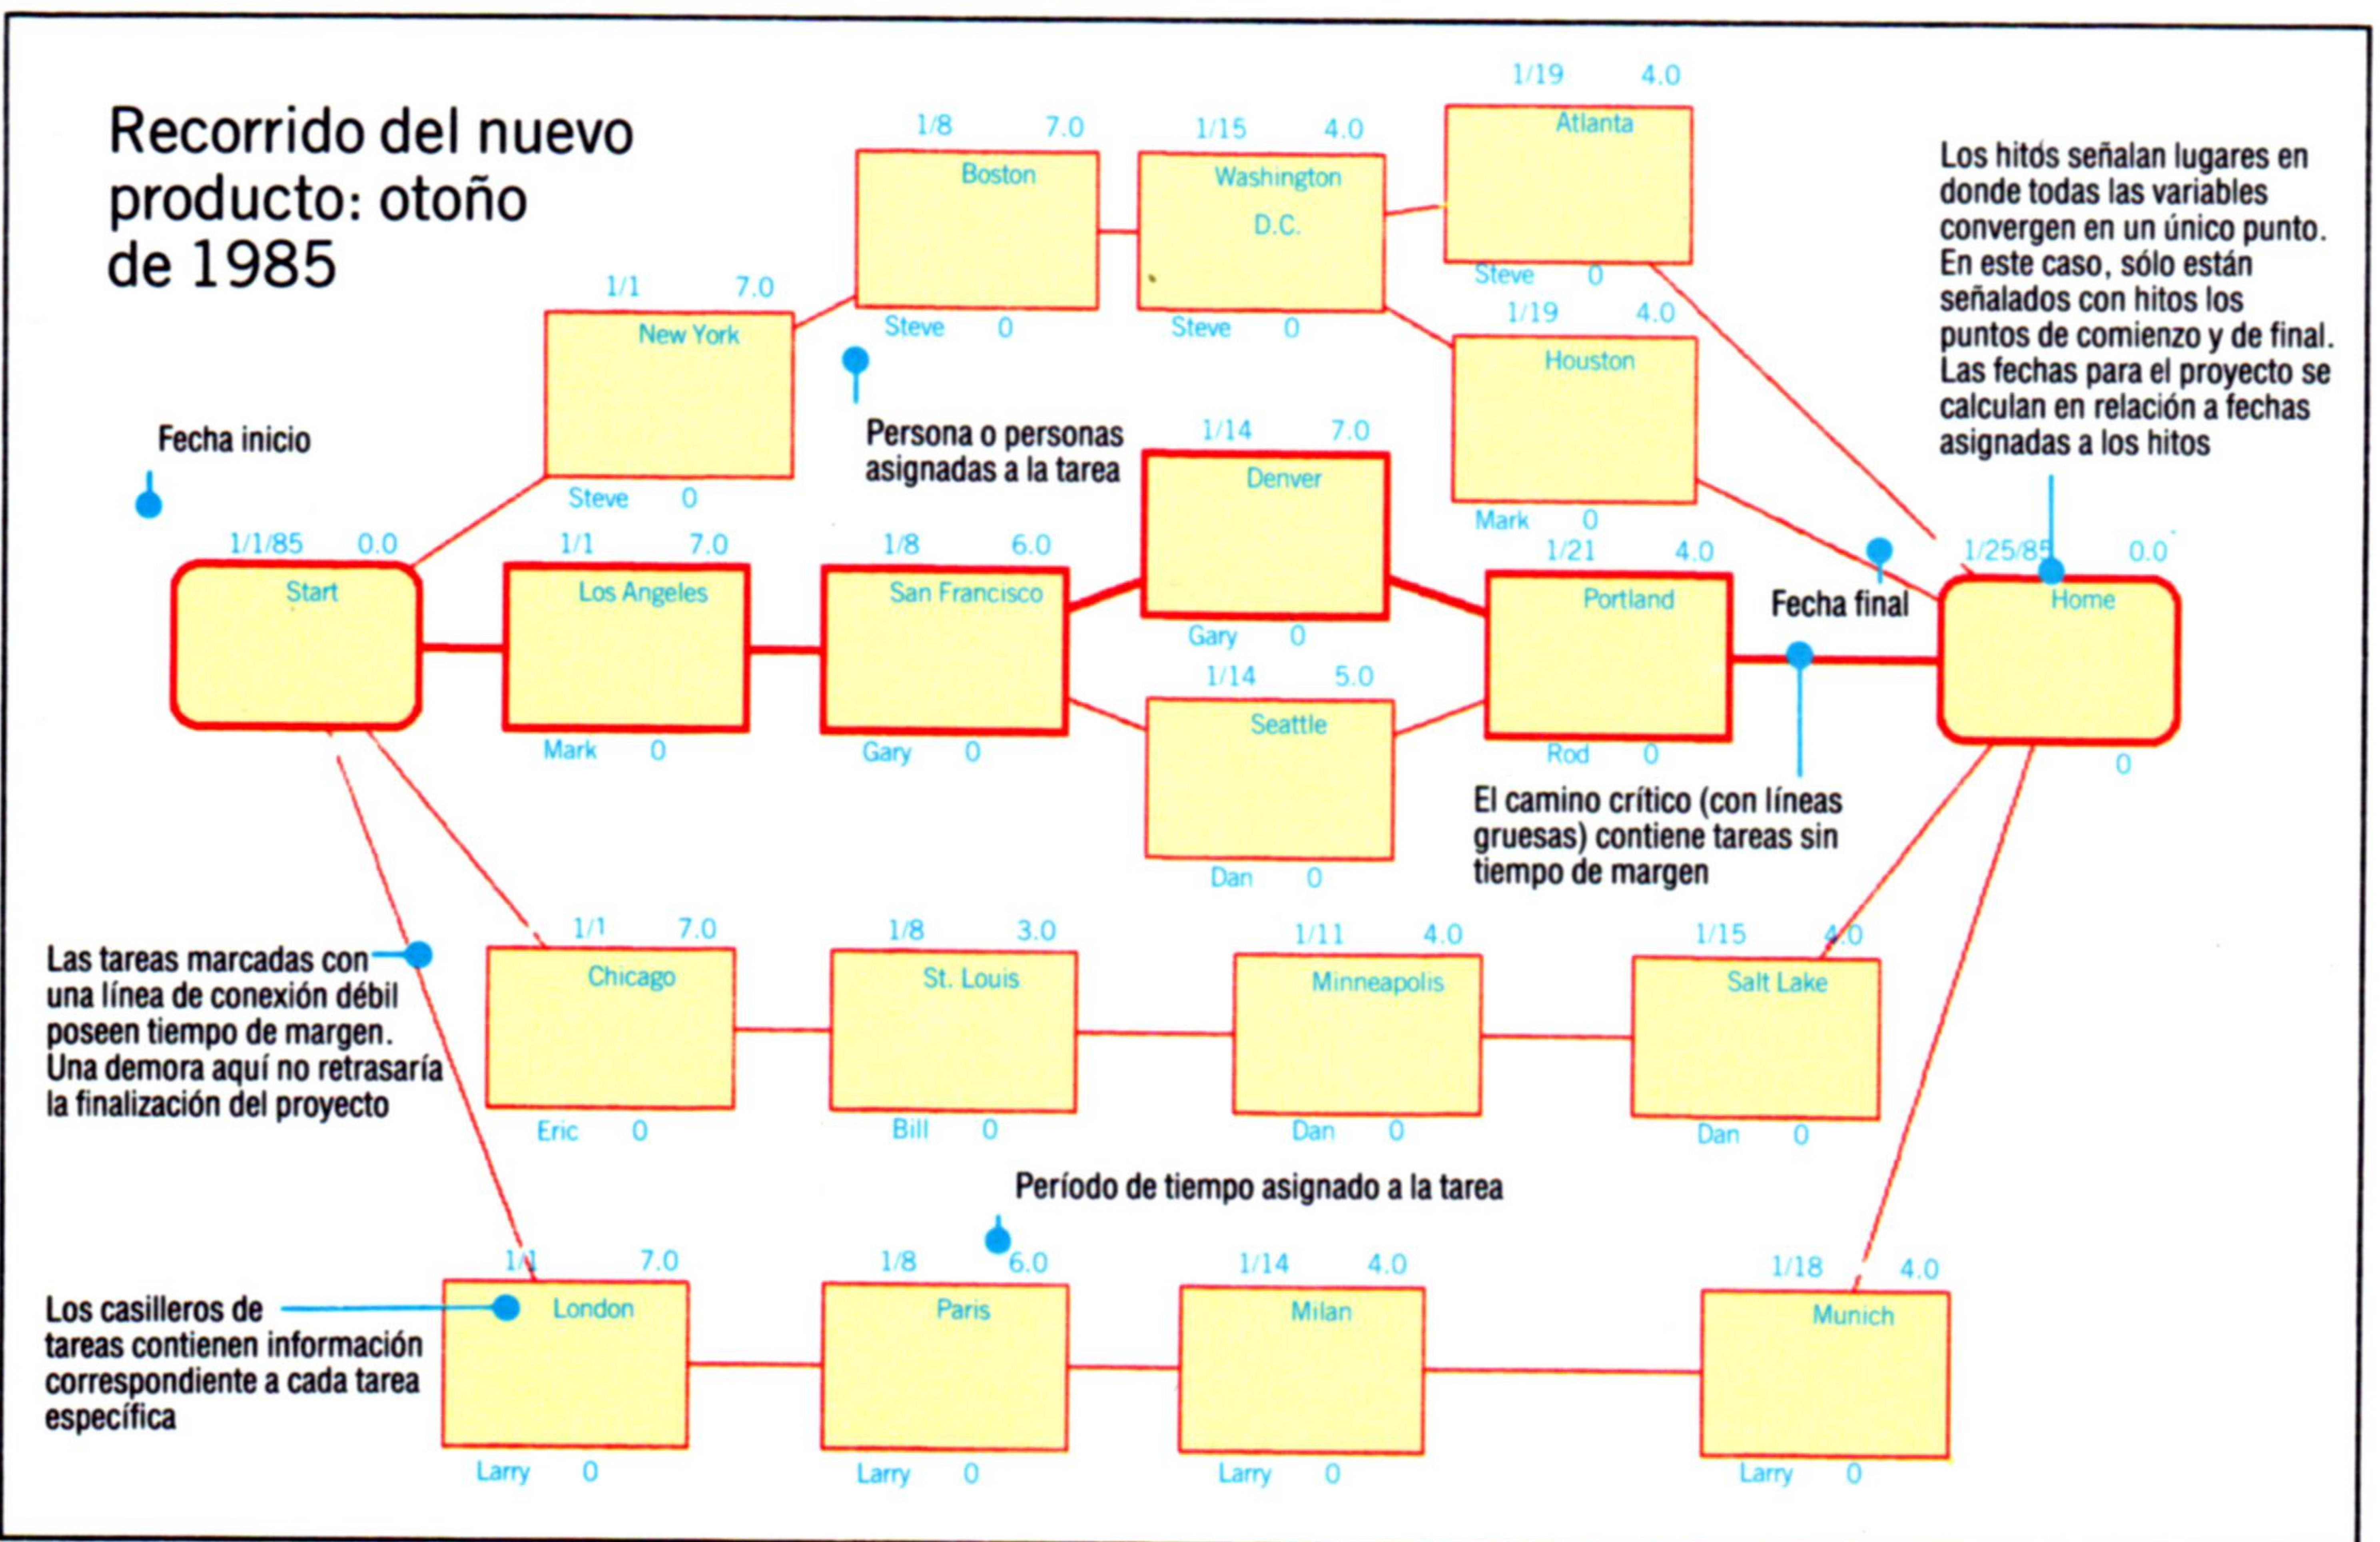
Recorrido del nuevo producto: otoño de 1985

Los hitos señalan lugares en donde todas las variables convergen en un único punto. En este caso, sólo están señalados con hitos los puntos de comienzo y de final. Las fechas para el proyecto se calculan en relación a fechas asignadas a los hitos

1/1 7.0
New York
Steve 0

1/8 7.0
Boston
Steve 0

1/15 4.0
Washington D.C.
Steve 0

1/19 4.0
Atlanta
Steve 0

1/19 4.0
Houston
Mark 0

Fecha inicio

Persona o personas asignadas a la tarea

1/1/85 0.0
Start

1/1 7.0
Los Angeles
Mark 0

1/8 6.0
San Francisco
Gary 0

1/14 7.0
Denver
Gary 0

1/14 5.0
Seattle
Dan 0

1/21 4.0
Portland
Rod 0

Fecha final

1/25/85 0.0
Home
0

El camino crítico (con líneas gruesas) contiene tareas sin tiempo de margen

Las tareas marcadas con una línea de conexión débil poseen tiempo de margen. Una demora aquí no retrasaría la finalización del proyecto

1/1 7.0
Chicago
Eric 0

1/8 3.0
St. Louis
Bill 0

1/11 4.0
Minneapolis
Dan 0

1/15 4.0
Salt Lake
Dan 0

Período de tiempo asignado a la tarea

Los casilleros de tareas contienen información correspondiente a cada tarea específica

1/1 7.0
London
Larry 0

1/8 6.0
Paris
Larry 0

1/14 4.0
Milan
Larry 0

1/18 4.0
Munich
Larry 0